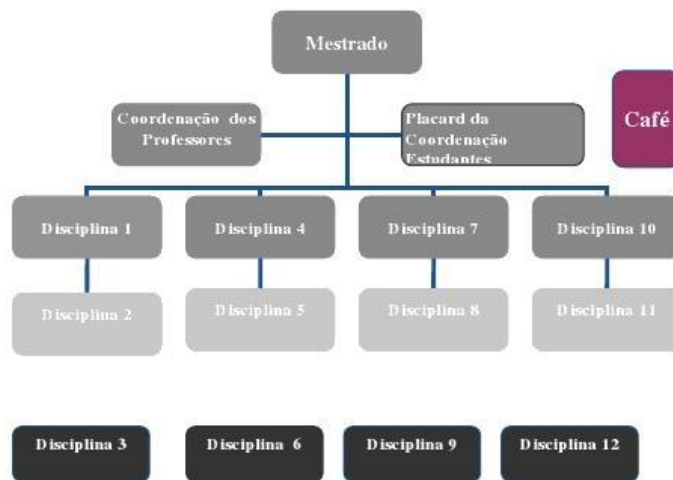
Mestrado

Coordenação dos Professores

Placard da Coordenação Estudantes

Café

Disciplina 1

Disciplina 4

Disciplina 7

Disciplina 10

Disciplina 2

Disciplina 5

Disciplina 8

Disciplina 11

Disciplina 3

Disciplina 6

Disciplina 9

Disciplina 12